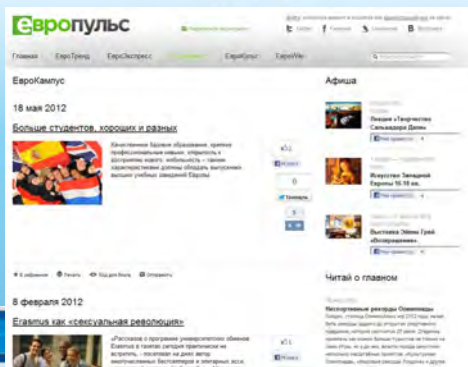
европульс

Главная | ЕвроТренд | ЕвроЭкспресс | ЕвроКампус | ЕвроБлог | ЕвроWe

ЕвроКампус

18 мая 2012

Больше студентов, хороших и разных

Качественное базовое образование, крепкие профессиональные навыки, открытость к дальнейшему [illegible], мобильность – таковы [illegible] выпускников высших учебных заведений Европы

В избранное | Печать | Код для блога | Отправить

8 февраля 2012

Erasmus как «сексуальная революция»

«Рассказов о программе университетского обмена Erasmus в таковых сегодня практически не встретить, – посетовал на днях автор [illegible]

Афиша

Лекция «Творчество Сальвадора Дали»

Искусство Западной Европы 16-18 вв.

Выставка Эйвин Грей «Возвращение»

Читай о главном

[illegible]

Неоспоримые рекорды Олимпиады

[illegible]

Твиттер | Поделиться

0

Нравится